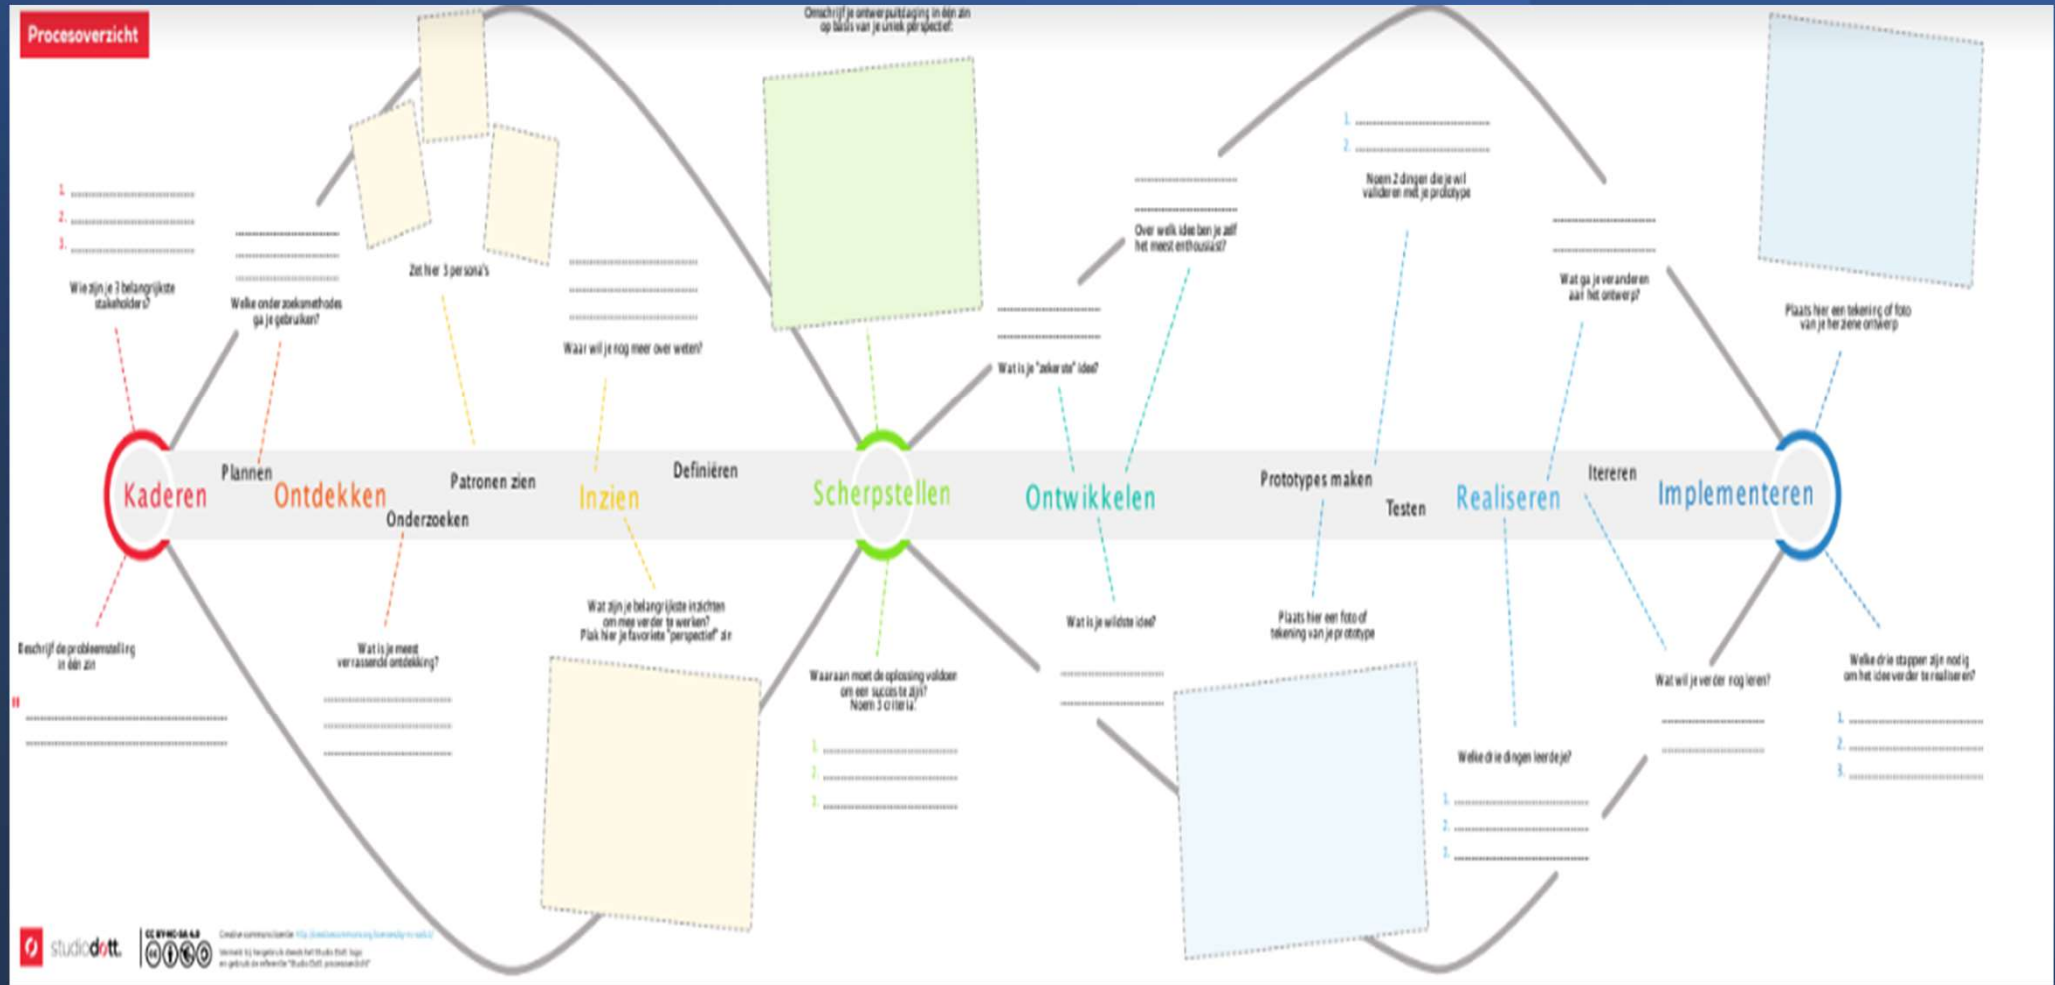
Procesoverzicht

1.
2.
3.

Wie zijn je 3 belangrijkste stakeholders?

Welke onderzoeksmethodes ga je gebruiken?

Zet hier 3 persona's

Waar wil je nog meer over weten?

Omschrijf je ontwerpuitdaging in één zin op basis van je uniek perspectief.

Wat is je "zekerste" idee?

Over welk idee ben je zelf het meest enthousiast?

1.
2.

Noem 2 dingen die je wil valideren met je prototype

Wat ga je veranderen aan het ontwerp?

Plaats hier een tekening of foto van je herziene ontwerp

Kaderen

Plannen

Ontdekken

Onderzoeken

Patronen zien

Inzien

Definiëren

Scherpstellen

Ontwikkelen

Prototypes maken

Testen

Realiseren

Itereren

Implementeren

Beschrijf de probleemstelling in één zin

Wat is je meest verrassende ontdekking?

Wat zijn je belangrijkste inzichten om mee verder te werken? Plak hier je favoriete "perspectief" in

Waaraan moet de oplossing voldoen om een succes te zijn? Noem 3 criteria.

1.
2.
3.

Wat is je wildste idee?

Plaats hier een foto of tekening van je prototype

Welke drie dingen leerde je?

1.
2.
3.

Wat wil je verder nog leren?

Welke drie stappen zijn nodig om het idee verder te realiseren?

1.
2.
3.

studiodott.

CC BY-NC-SA 4.0

Creative commons licentie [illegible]
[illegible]